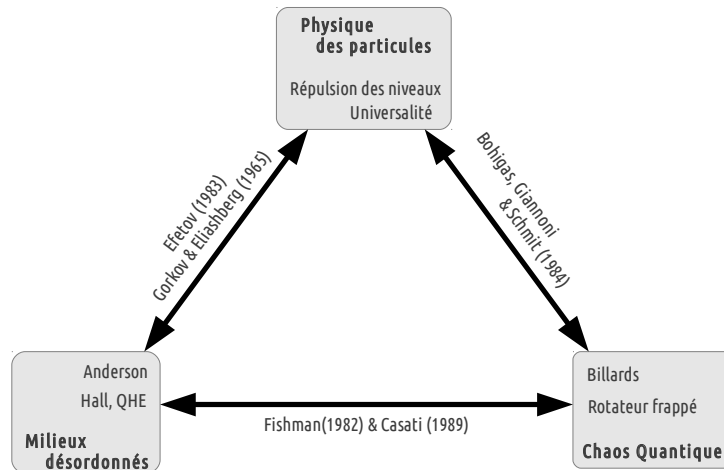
Physique
des particules

Répulsion des niveaux
Universalité

Efetov (1983)
Gorkov & Eliashberg (1965)

Bohigas, Giannoni
& Schmit (1984)

Anderson
Hall, QHE

Milieux
désordonnés

Fishman(1982) & Casati (1989)

Billards
Rotateur frappé

Chaos Quantique